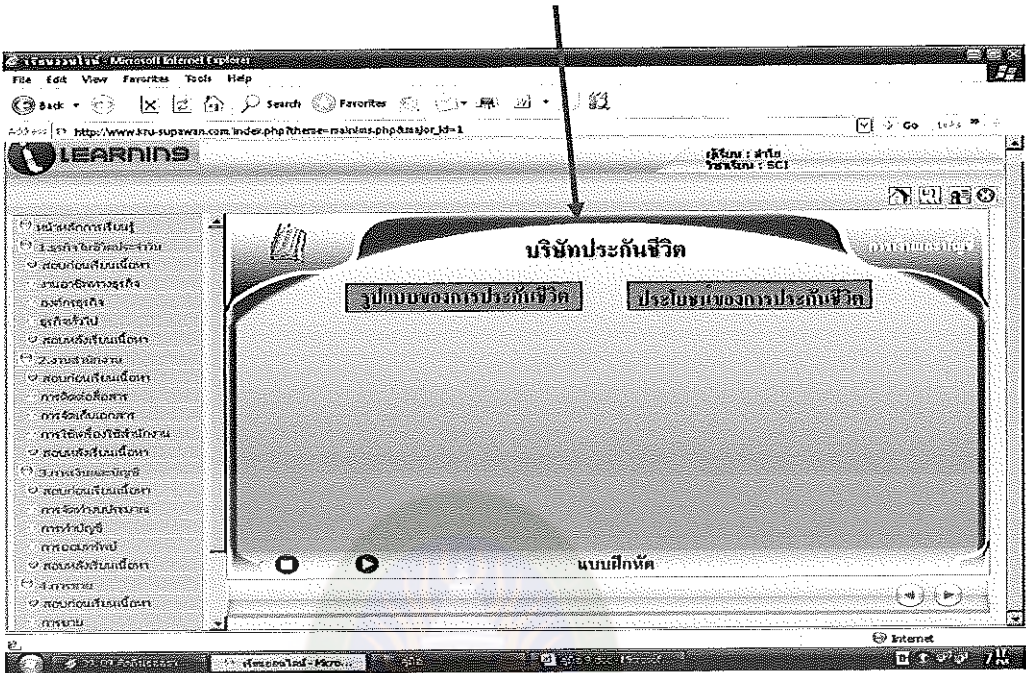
เรียนออนไลน์ - Microsoft Internet Explorer

File Edit View Favorites Tools Help

Back Search Favorites

Address http://www.kru-supawan.com/index.php?theme=mainins.php&major_id=1

Go Links

LEARNING

ผู้เรียน : สำลีย
รหัสนักเรียน : SC1

หน้าหลักการเรียนรู้
1.ธุรกิจใช้ชีวิตประจำวัน
สอบก่อนเรียนเนื้อหา
ความสำคัญของธุรกิจ
องค์กรธุรกิจ
ธุรกิจทั่วไป
สอบหลังเรียนเนื้อหา
2.งานสำนักงาน
สอบก่อนเรียนเนื้อหา
การติดต่อสื่อสาร
การจัดเก็บเอกสาร
การใช้เครื่องใช้สำนักงาน
สอบหลังเรียนเนื้อหา
3.การเงินและบัญชี
สอบก่อนเรียนเนื้อหา
การจัดทำงบประมาณ
การทำบัญชี
การออมทรัพย์
สอบหลังเรียนเนื้อหา
4.การขาย
สอบก่อนเรียนเนื้อหา
การขาย

บริษัทประกันชีวิต

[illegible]

รูปแบบของการประกันชีวิต

ประโยชน์ของการประกันชีวิต

แบบฝึกหัด

Internet

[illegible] เรียนออนไลน์ - Micro...